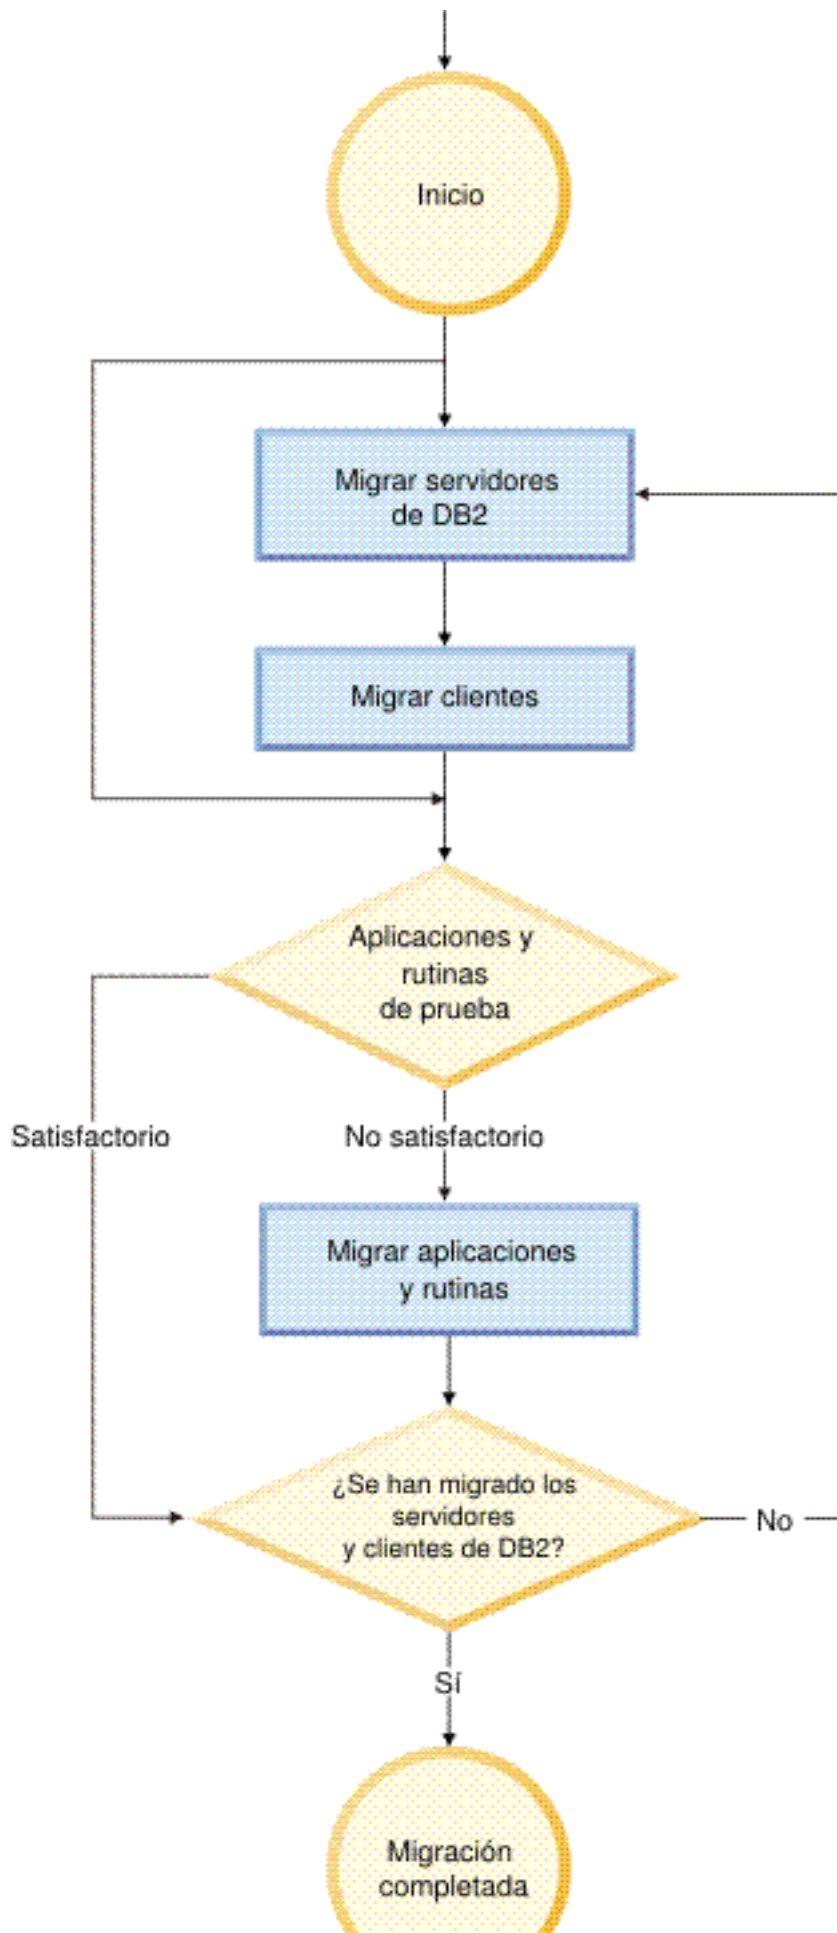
Inicio

Migrar servidores de DB2

Migrar clientes

Aplicaciones y rutinas de prueba

Satisfactorio

No satisfactorio

Migrar aplicaciones y rutinas

¿Se han migrado los servidores y clientes de DB2?

No

Sí

Migración completada